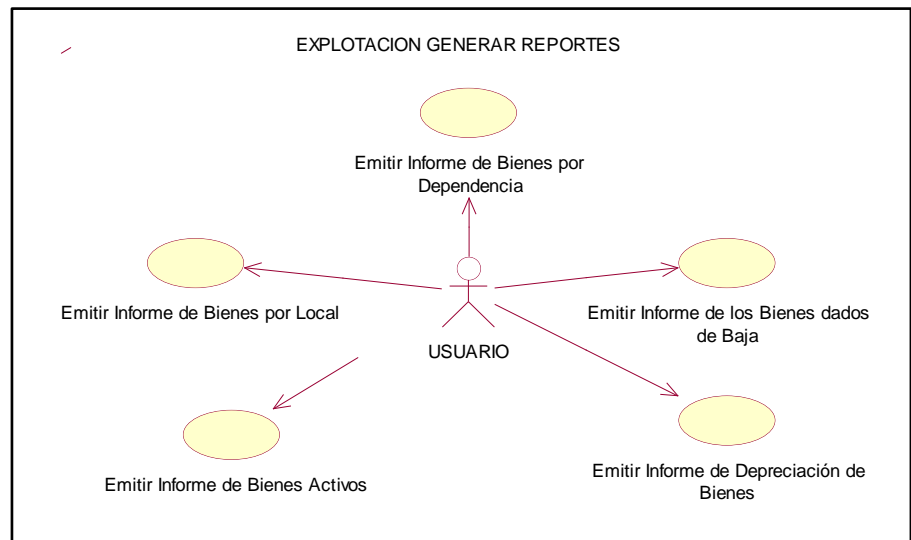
EXPLOTACION GENERAR REPORTES

Emitir Informe de Bienes por Dependencia

Emitir Informe de Bienes por Local

Emitir Informe de los Bienes dados de Baja

USUARIO

Emitir Informe de Bienes Activos

Emitir Informe de Depreciación de Bienes